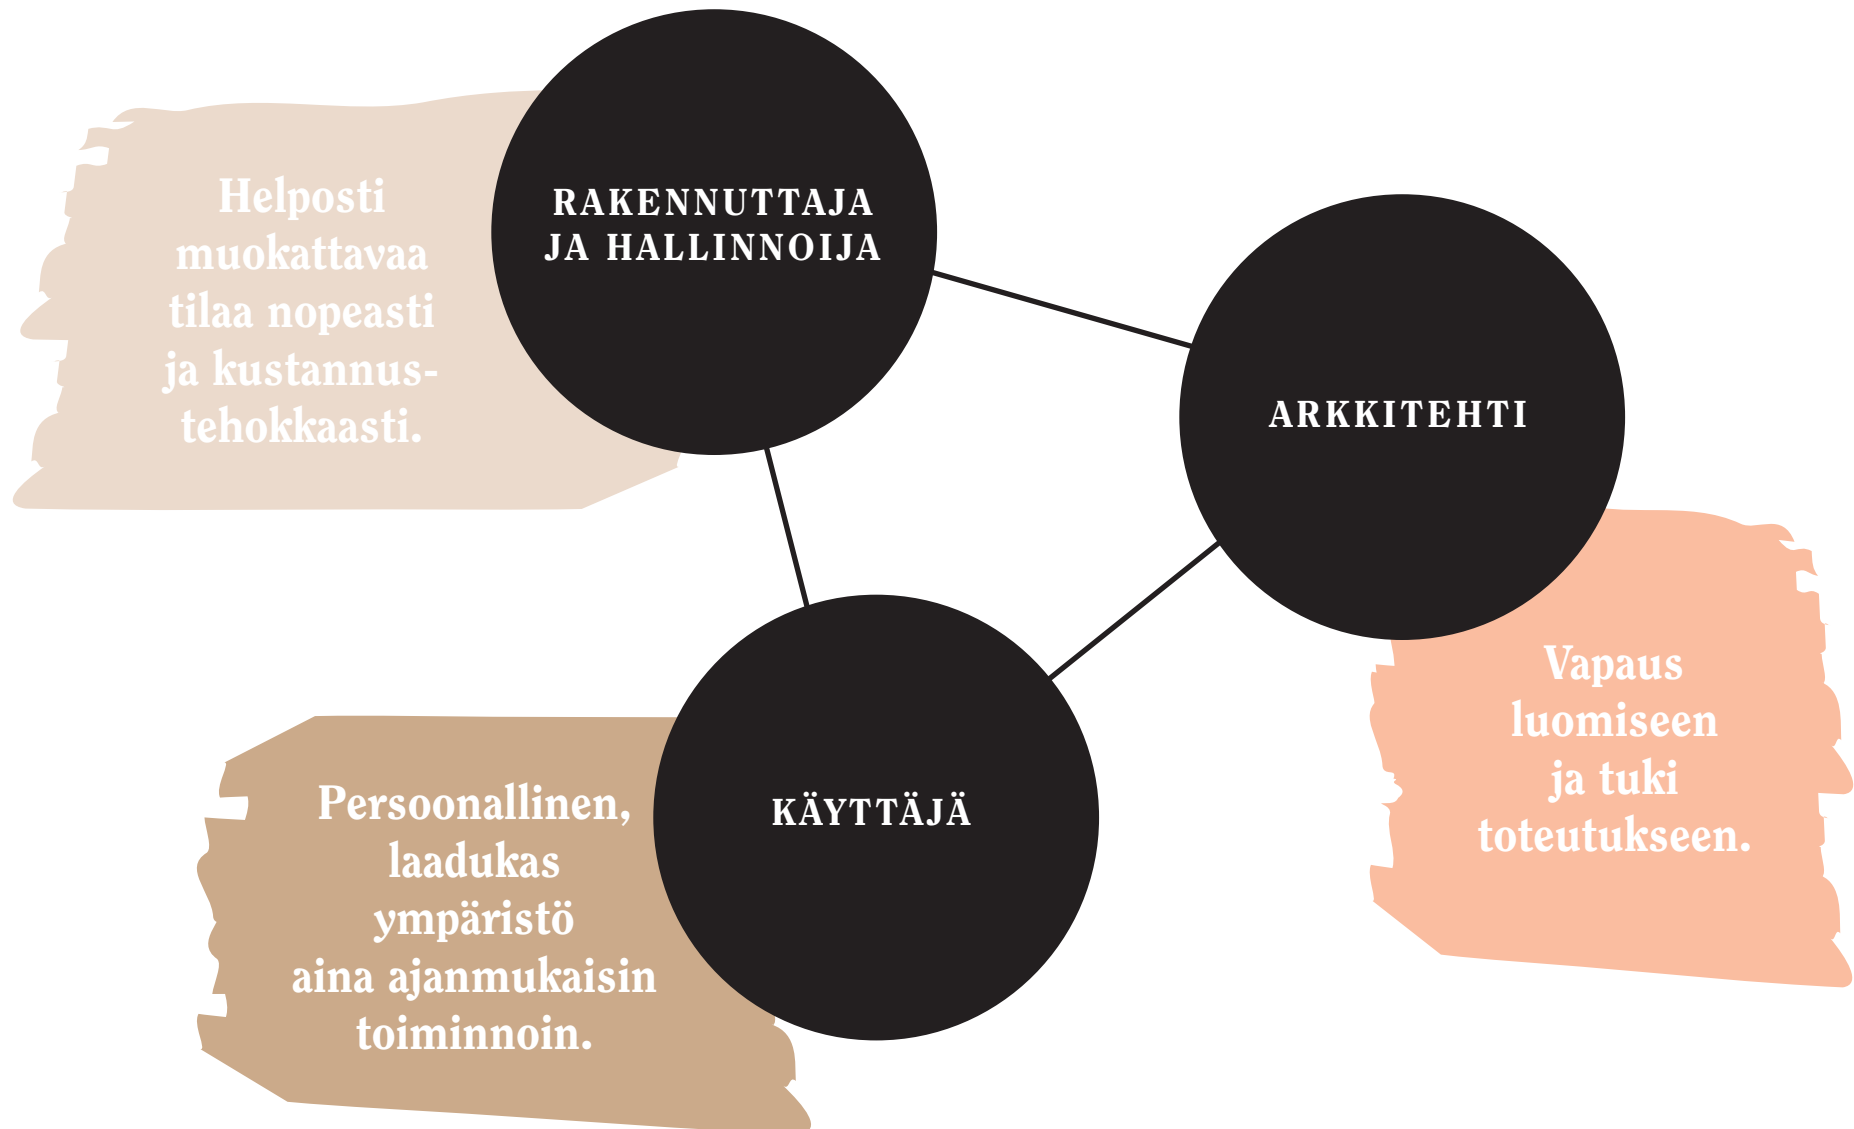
Helposti muokattavaa tilaa nopeasti ja kustannustehokkaasti.

RAKENNUTTAJA JA HALLINNOIJA

ARKKITEHTI

KÄYTTÄJÄ

Persoonallinen, laadukas ympäristö aina ajanmukaisin toiminnoin.

Vapaus luomiseen ja tuki toteutukseen.